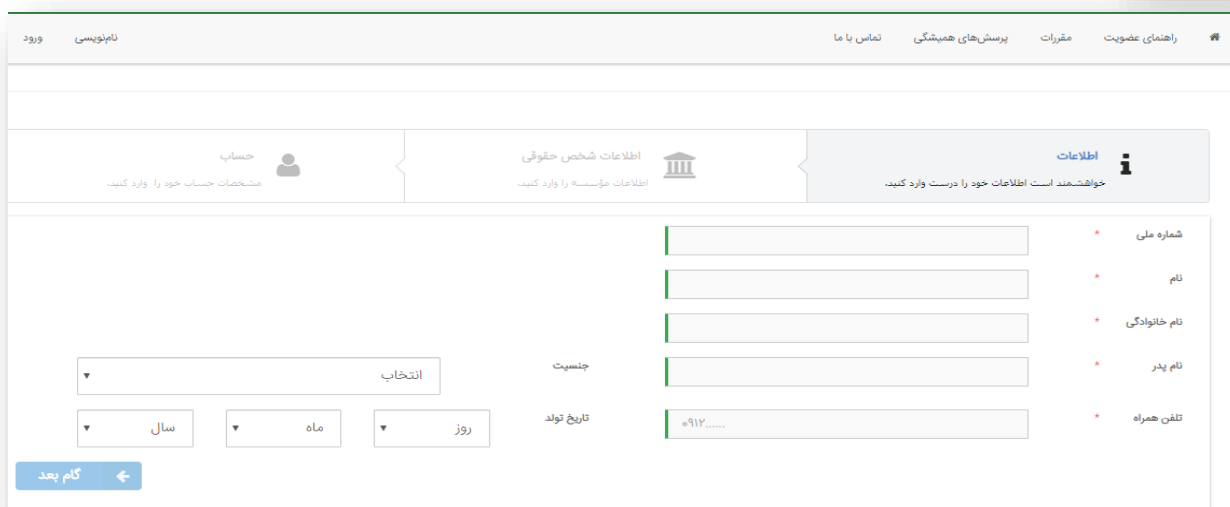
راهنمای عضویت مقررات پرسش‌های همیشگی تماس با ما

نام‌نویسی ورود

اطلاعات
خواهشمند است اطلاعات خود را درست وارد کنید.

اطلاعات شخص حقوقی
اطلاعات مؤسسه را وارد کنید.

حساب
مشخصات حساب خود را وارد کنید.

شماره ملی *

نام *

نام خانوادگی *

نام پدر *

جنسیت
انتخاب

تلفن همراه *
۰۹۱۲......

تاریخ تولد
روز
ماه
سال

گام بعد